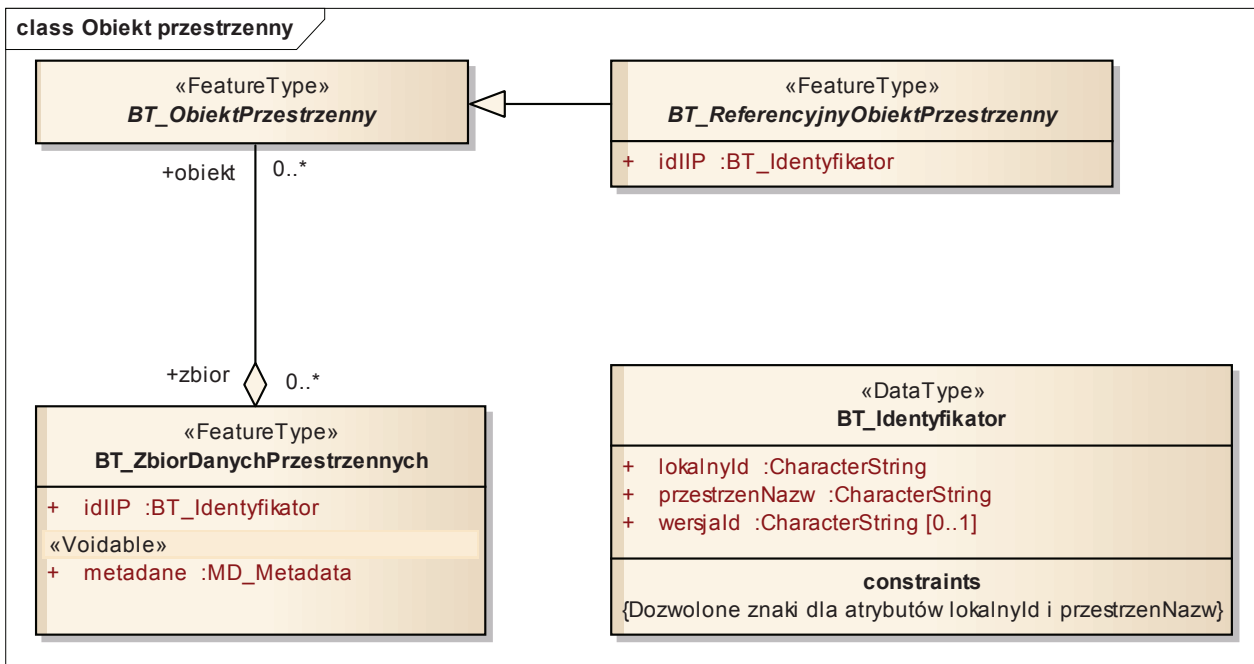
class Obiekt przestrzenny

«FeatureType»
BT_ObiektPrzestrzenny

«FeatureType»
BT_ReferencyjnyObiektPrzestrzenny

+ idIIP :BT_Identyfikator

+obiekt 0..*

+zbior 0..*

«FeatureType»
BT_ZbiorDanychPrzestrzennych

+ idIIP :BT_Identyfikator

«Voidable»
+ metadane :MD_Metadata

«DataType»
BT_Identyfikator

+ lokalnyId :CharacterString
+ przestrzenNazw :CharacterString
+ wersjaId :CharacterString [0..1]

constraints
{Dozwolone znaki dla atrybutów lokalnyId i przestrzenNazw}